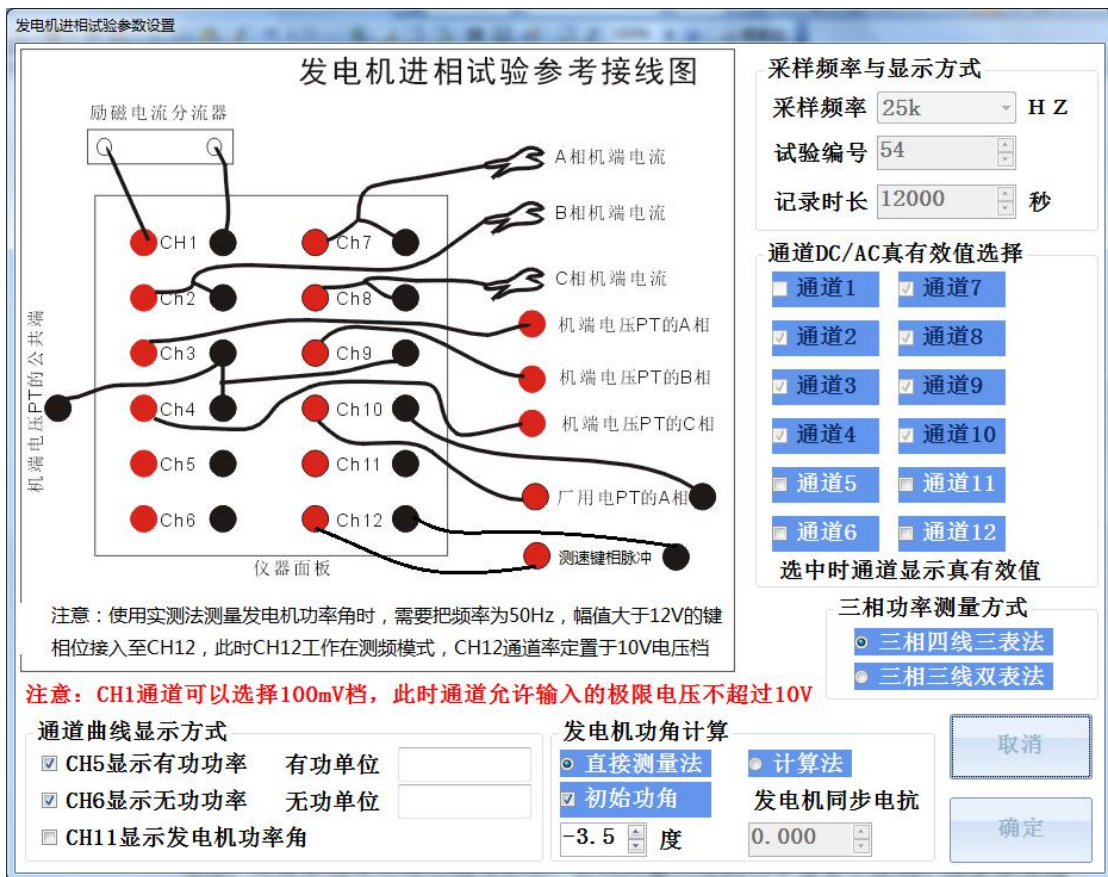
发电机进相试验参数设置

发电机进相试验参考接线图

励磁电流分流器

A相机端电流
B相机端电流
C相机端电流
机端电压PT的A相
机端电压PT的B相
机端电压PT的C相
厂用电PT的A相
测速键相脉冲

机端电压PT的公共端

CH1
Ch7
Ch2
Ch8
Ch3
Ch9
Ch4
Ch10
Ch5
Ch11
Ch6
Ch12

仪器面板

注意：使用实测法测量发电机功率角时，需要把频率为50Hz，幅值大于12V的键相位接入至CH12，此时CH12工作在测频模式，CH12通道率定置于10V电压档

采样频率与显示方式
采样频率 25k HZ
试验编号 54
记录时长 12000 秒

通道DC/AC真有效值选择
通道1 通道7
通道2 通道8
通道3 通道9
通道4 通道10
通道5 通道11
通道6 通道12
选中时通道显示真有效值

三相功率测量方式
三相四线三表法
三相三线双表法

注意：CH1通道可以选择100mV档，此时通道允许输入的极限电压不超过10V

通道曲线显示方式
CH5显示有功功率 有功单位
CH6显示无功功率 无功单位
CH11显示发电机功率角

发电机功角计算
直接测量法 计算法
初始功角 发电机同步电抗
-3.5 度 0.000

取消
确定